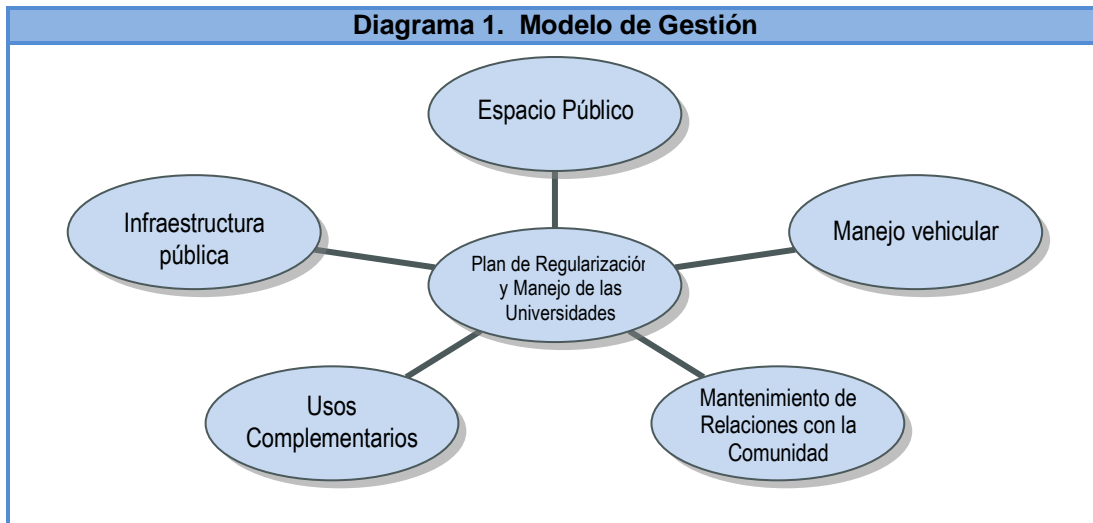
Diagrama 1. Modelo de Gestión

Espacio Público

Infraestructura pública

Manejo vehicular

Plan de Regularizaciór y Manejo de las Universidades

Usos Complementarios

Mantenimiento de Relaciones con la Comunidad